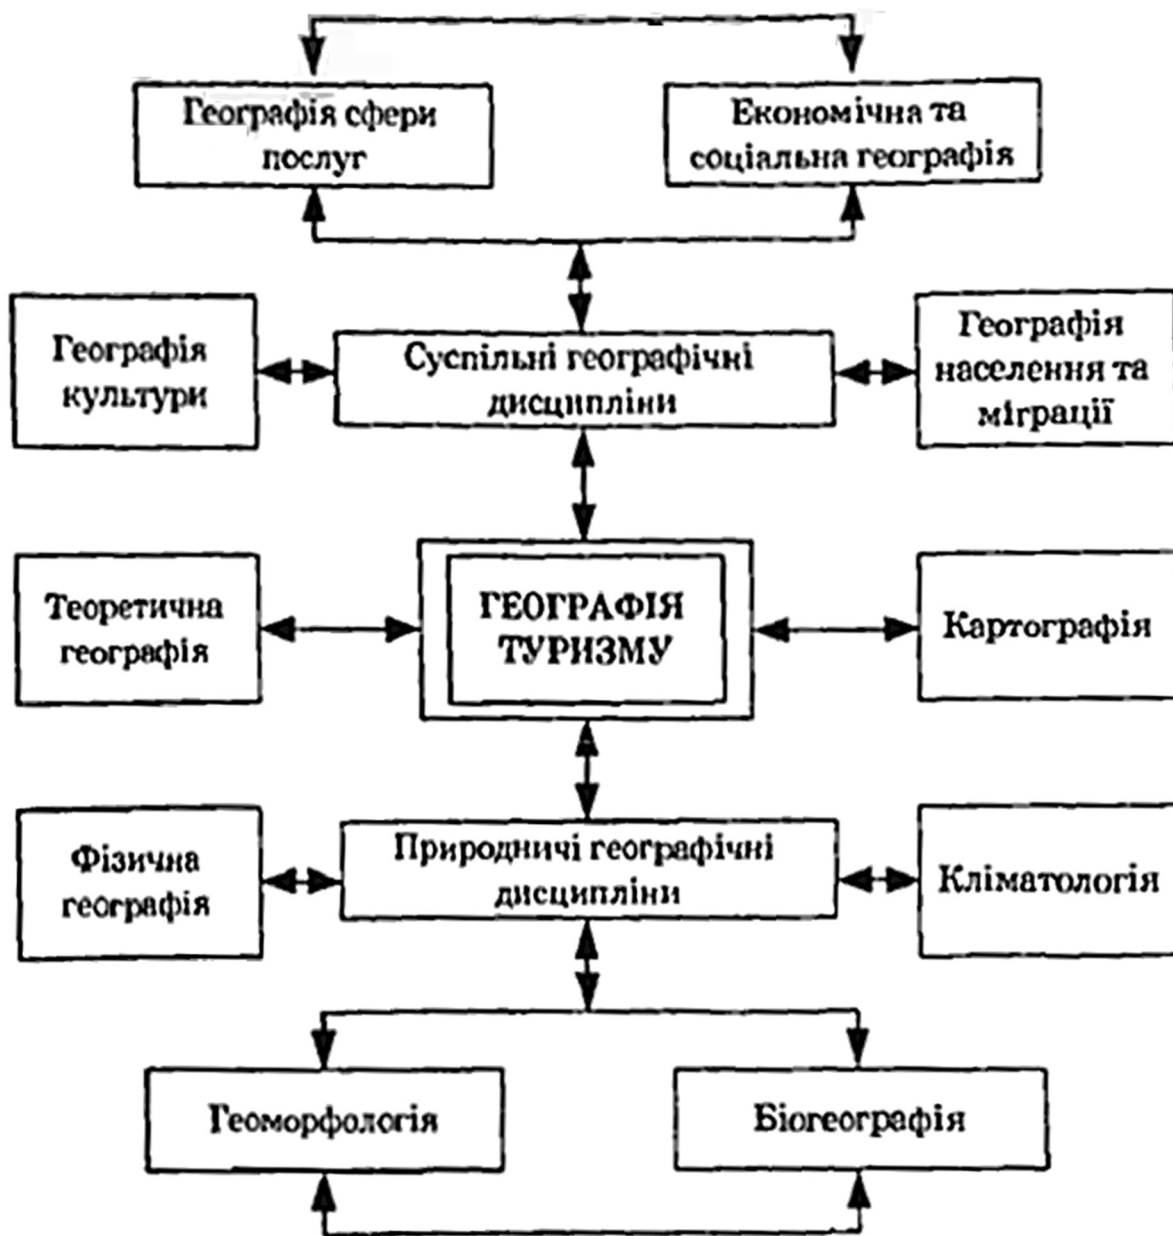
Географія сфери послуг

Економічна та соціальна географія

Географія культури

Суспільні географічні дисципліни

Географія населення та міграції

Теоретична географія

ГЕОГРАФІЯ ТУРИЗМУ

Картографія

Фізична географія

Природничі географічні дисципліни

Кліматологія

Геоморфологія

Біогеографія